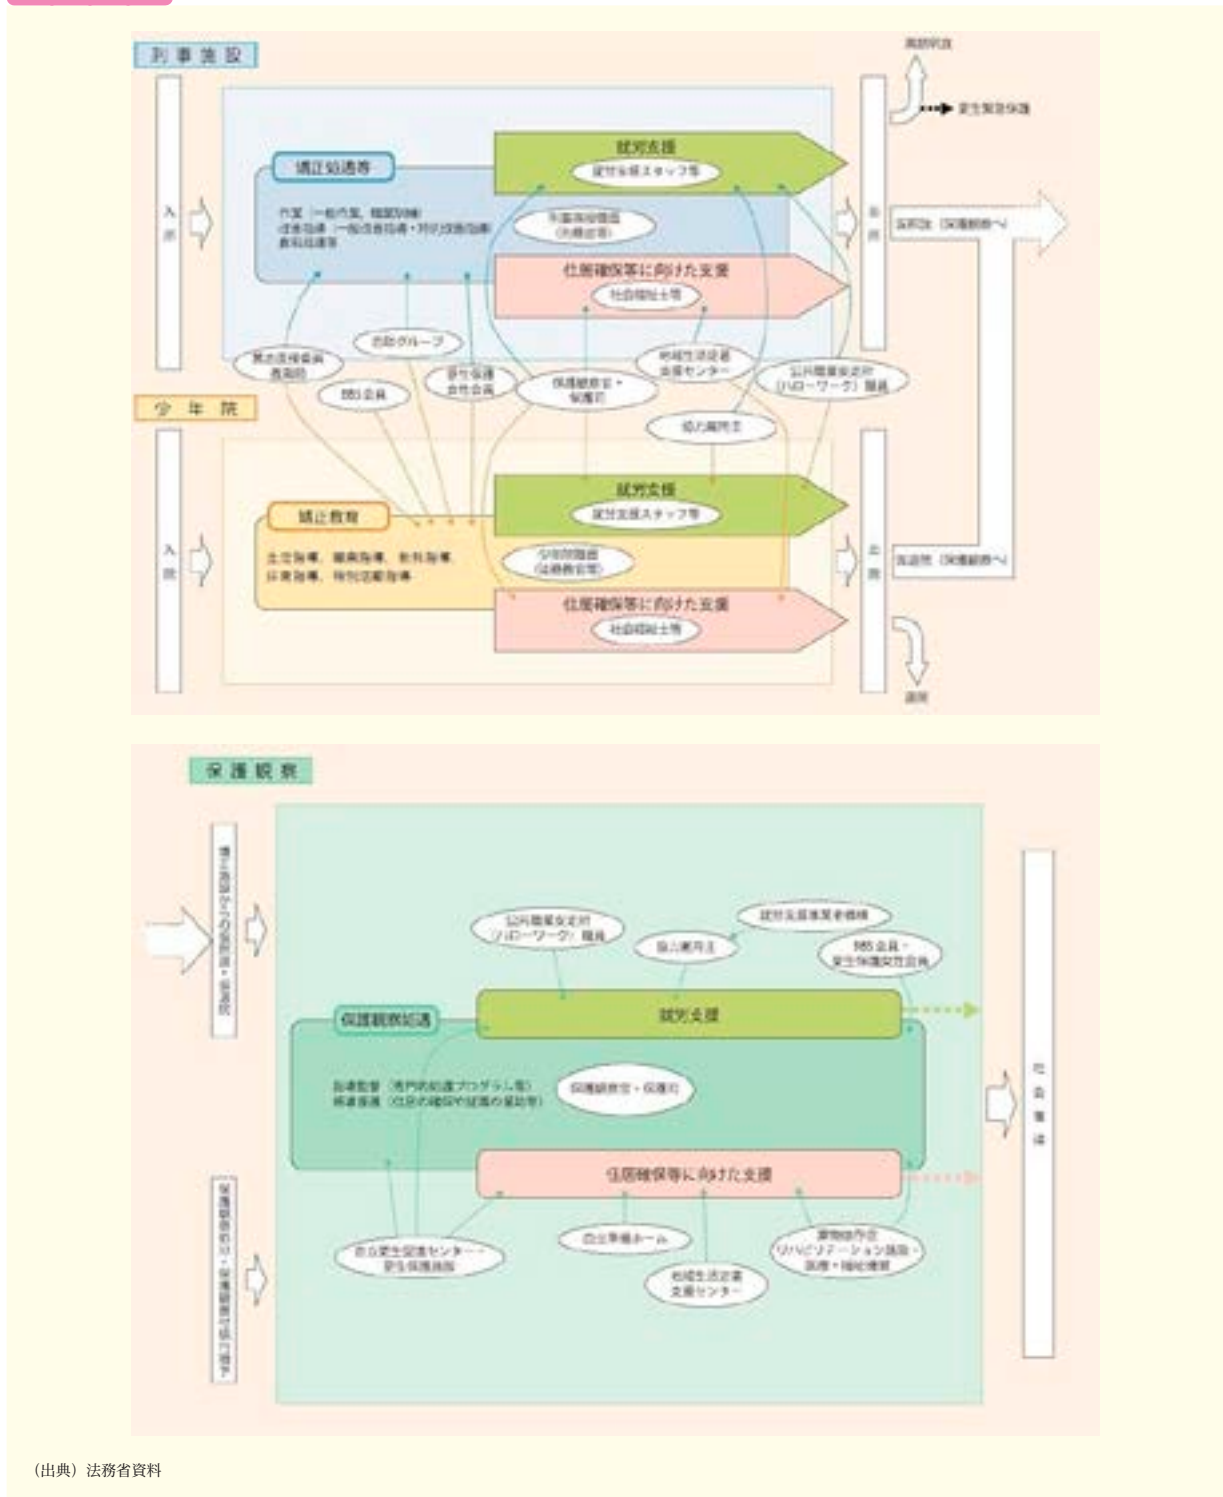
刑事施設

入所

矯正処遇等

作業（一般作業，職業訓練）
改善指導（一般改善指導・特別改善指導）
教科指導等

就労支援
就労支援スタッフ等

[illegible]
（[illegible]）

住居確保等に向けた支援
社会福祉士等

出所

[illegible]

更生緊急保護

仮釈放（保護観察へ）

篤志面接委員
教誨師

自助グループ

BBS会員

更生保護女性会員

保護観察官・保護司

地域生活定着支援センター

公共職業安定所（ハローワーク）職員

協力雇用主

少年院

入院

矯正教育

生活指導，職業指導，教科指導，
体育指導，特別活動指導

就労支援
就労支援スタッフ等

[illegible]
（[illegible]）

住居確保等に向けた支援
社会福祉士等

出院

仮退院（保護観察へ）

退院

保護観察

矯正施設からの仮釈放・仮退院

保護観察付執行猶予・保護観察処分少年

保護観察処遇

指導監督（専門的処遇プログラム等）
補導援護（住居の確保や就職の援助等）

保護観察官・保護司

就労支援

公共職業安定所（ハローワーク）職員

協力雇用主

就労支援事業者機構

BBS会員・更生保護女性会員

住居確保等に向けた支援

自立更生促進センター・更生保護施設

自立準備ホーム

地域生活定着支援センター

薬物依存症リハビリテーション施設・医療・福祉機関

社会復帰

（出典）法務省資料